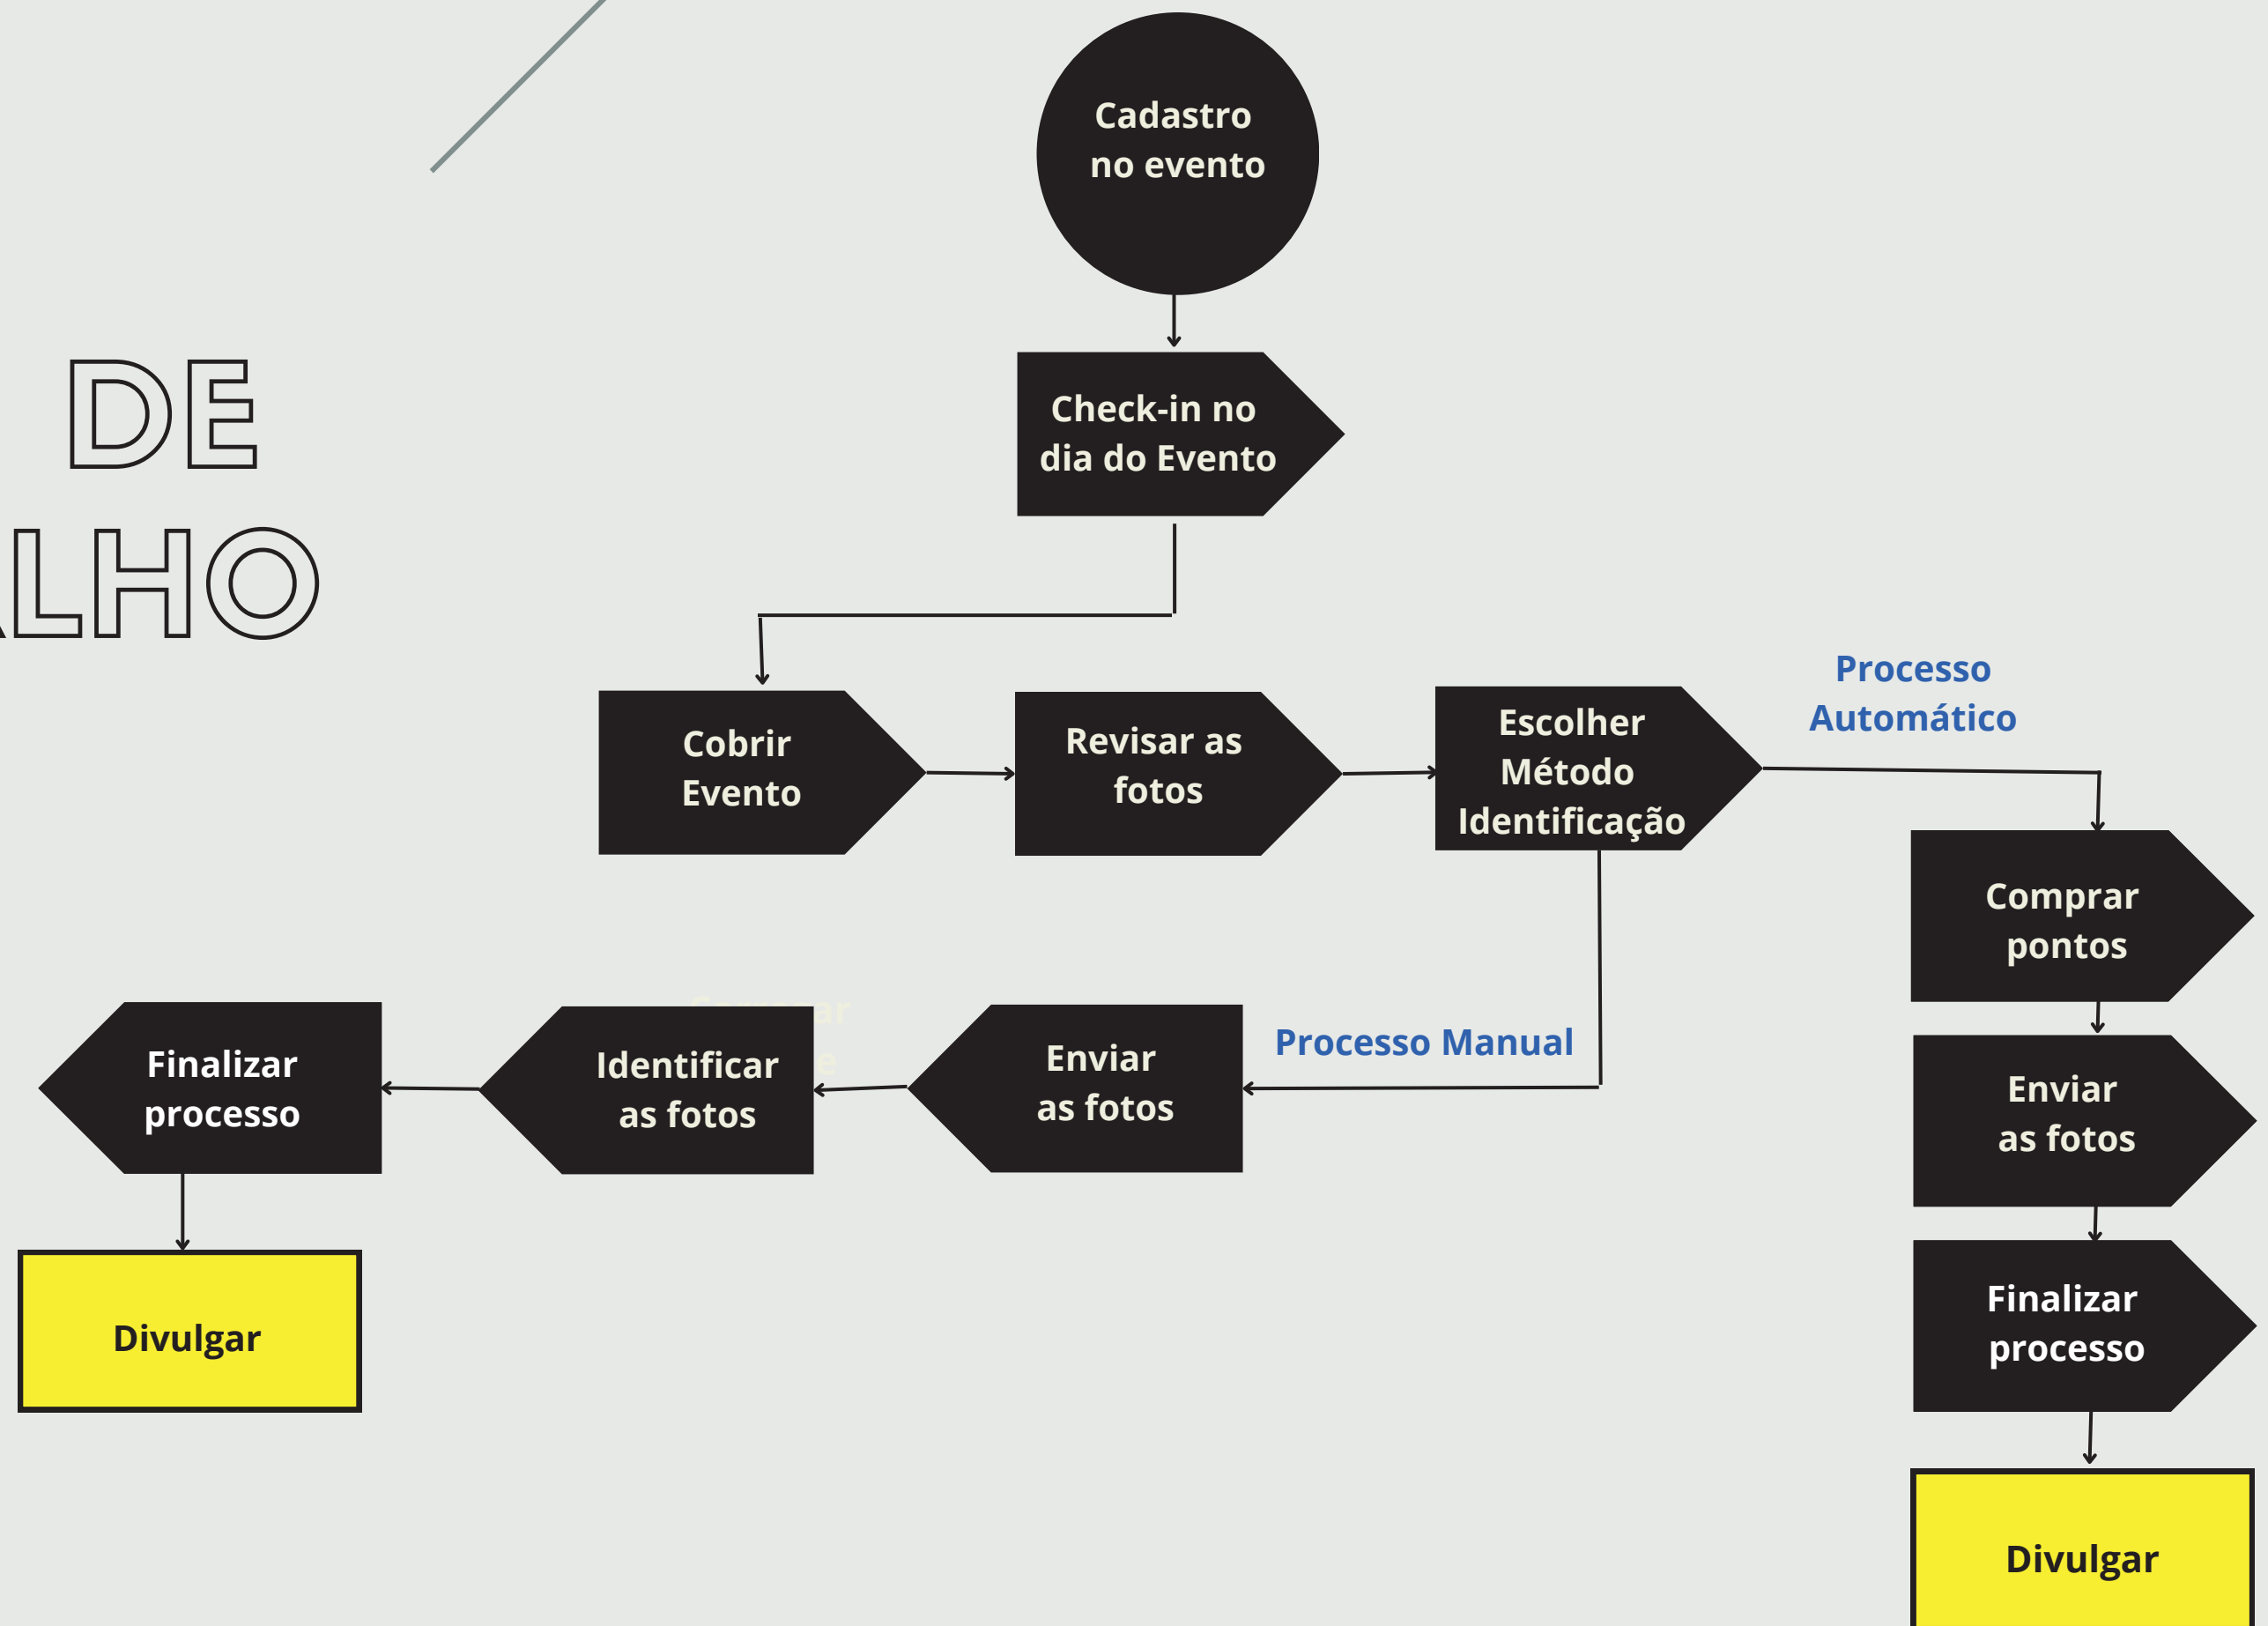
DE
LHO

Cadastro no evento

Check-in no dia do Evento

Cobrir Evento

Revisar as fotos

Escolher Método Identificação

Processo Automático

Comprar pontos

Enviar as fotos

Finalizar processo

Divulgar

Processo Manual

Enviar as fotos

Identificar as fotos

Finalizar processo

Divulgar